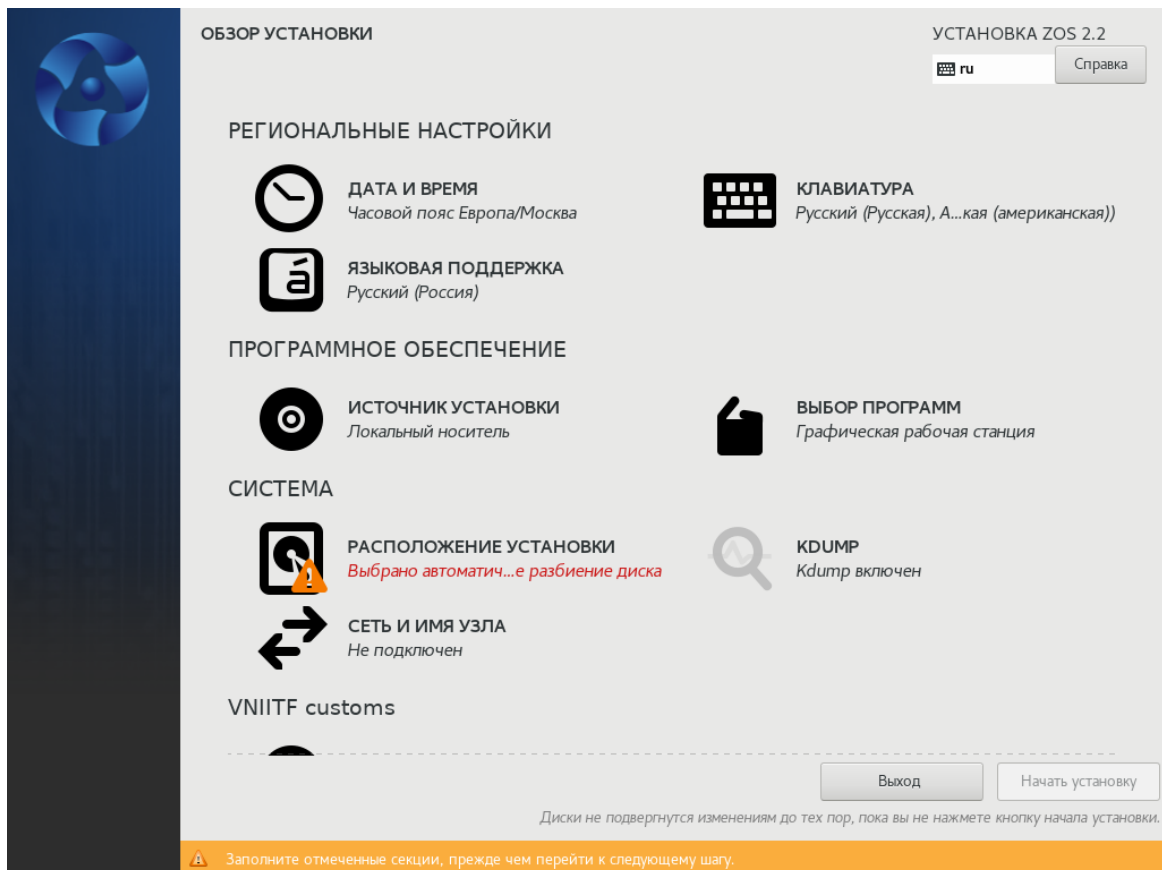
ОБЗОР УСТАНОВКИ

УСТАНОВКА ZOS 2.2

ru

Справка

РЕГИОНАЛЬНЫЕ НАСТРОЙКИ

ДАТА И ВРЕМЯ
Часовой пояс Европа/Москва

КЛАВИАТУРА
Русский (Русская), А...кая (американская))

ЯЗЫКОВАЯ ПОДДЕРЖКА
Русский (Россия)

ПРОГРАММНОЕ ОБЕСПЕЧЕНИЕ

ИСТОЧНИК УСТАНОВКИ
Локальный носитель

ВЫБОР ПРОГРАММ
Графическая рабочая станция

СИСТЕМА

РАСПОЛОЖЕНИЕ УСТАНОВКИ
Выбрано автоматич...е разбиение диска

KDUMP
Kdump включен

СЕТЬ И ИМЯ УЗЛА
Не подключен

VNIITF customs

Выход

Начать установку

Диски не подвергнутся изменениям до тех пор, пока вы не нажмете кнопку начала установки.

Заполните отмеченные секции, прежде чем перейти к следующему шагу.